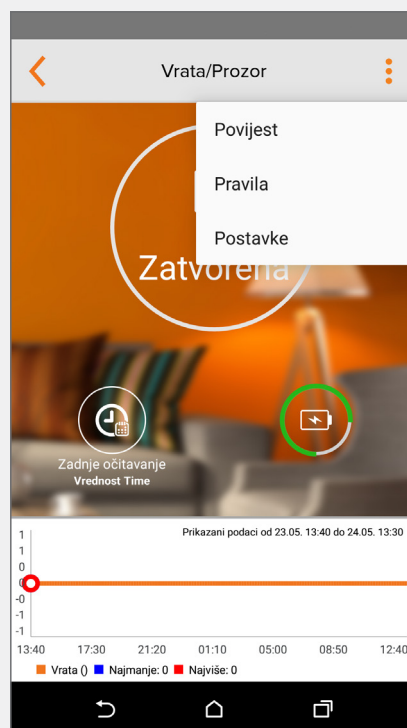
Vrata/Prozor

Povijest

Pravila

Postavke

Zatvorena

Zadnje očitavanje
Vrednost Time

Prikazani podaci od 23.05. 13:40 do 24.05. 13:30

| 1 |
| 1 |
| 0 |
| 0 |
| -0 |
| -1 |
| -1 |

13:40 17:30 21:20 01:10 05:00 08:50 12:40

Vrata () Najmanje: 0 Najviše: 0